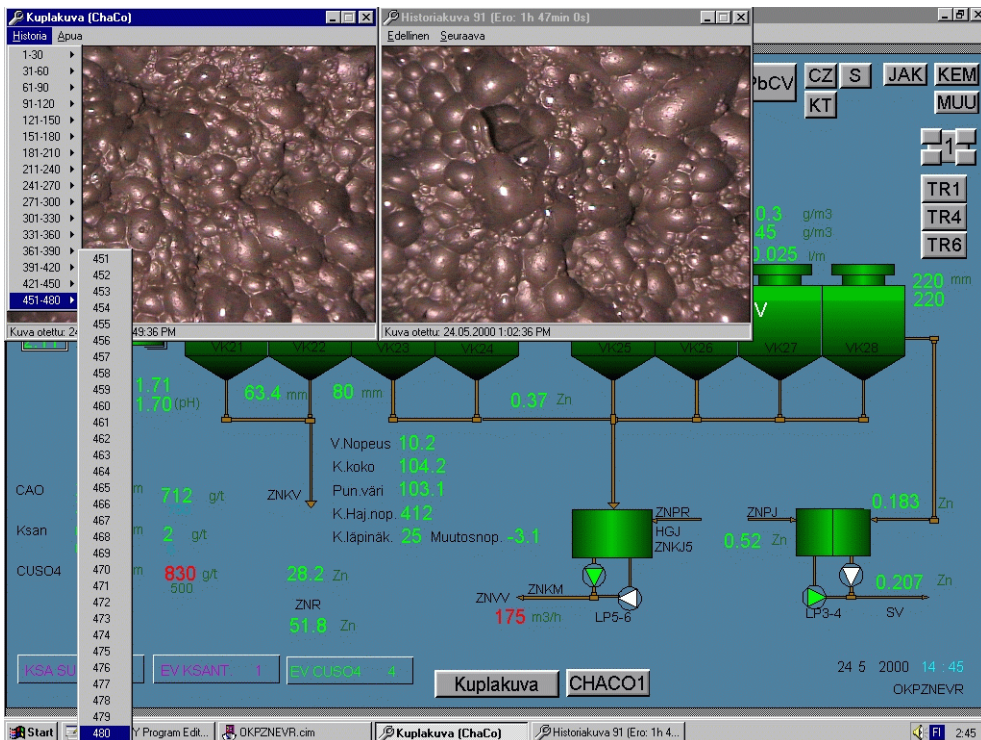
Kuplakuva (ChaCo)
Historia Apua
1-30
31-60
61-90
91-120
121-150
151-180
181-210
211-240
241-270
271-300
301-330
331-360
361-390
391-420
421-450
451-480
451
452
453
454
455
456
457
458
459
460
461
462
463
464
465
466
467
468
469
470
471
472
473
474
475
476
477
478
479
480
Kuva otettu: 24 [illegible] 49:36 PM

Historiakuva 91 (Ero: 1h 47min 0s)
Edellinen Seuraava
Kuva otettu: 24.05.2000 1:02:36 PM

PbCV CZ S JAK KEM
KT MUU
1
TR1
TR4
TR6
0.3 g/m3
45 g/m3
0.025 l/m
220 mm
220
V
VK21 VK22 VK23 VK24 VK25 VK26 VK27 VK28
1.71
1.70 (pH)
63.4 mm
80 mm
0.37 Zn
V.Nopeus 10.2
K.koko 104.2
Pun.väri 103.1
K.Haj.nop. 412
K.läpinäk. 25 Muutosnop. -3.1
CAO m 712 g/t
ZNKV
Ksan m 2 g/t
CUSO4 m 830 g/t
500
28.2 Zn
ZNR
51.8 Zn
ZNPR
HGJ
ZNKJ5
ZNPJ
0.183
0.52 Zn
Zn
0.207 Zn
ZNVV ZNKM
175 m3/h
LP5-6
LP3-4
SV
KSA SU
EV KSANT. 1
EV CUSO4 4
Kuplakuva
CHACO1
24 5 2000 14 : 45
OKPZNEVR
Start Y Program Edit... OKPZNEVR.cim Kuplakuva (ChaCo) Historiakuva 91 (Ero: 1h 4... FI 2:45